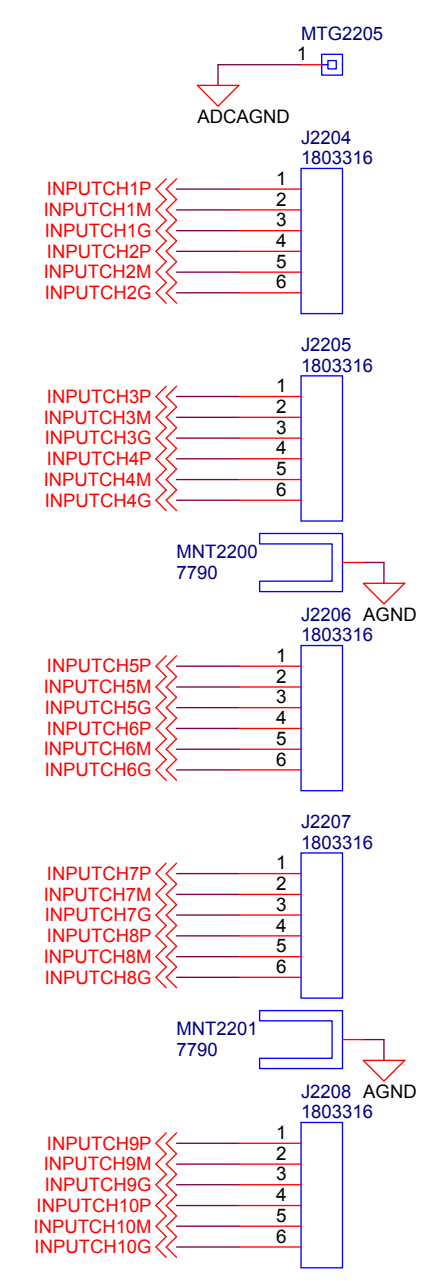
MTG2205
1
ADCAGND
J2204
1803316
INPUTCH1P 1
INPUTCH1M 2
INPUTCH1G 3
INPUTCH2P 4
INPUTCH2M 5
INPUTCH2G 6

J2205
1803316
INPUTCH3P 1
INPUTCH3M 2
INPUTCH3G 3
INPUTCH4P 4
INPUTCH4M 5
INPUTCH4G 6

MNT2200
7790
AGND
J2206
1803316
INPUTCH5P 1
INPUTCH5M 2
INPUTCH5G 3
INPUTCH6P 4
INPUTCH6M 5
INPUTCH6G 6

J2207
1803316
INPUTCH7P 1
INPUTCH7M 2
INPUTCH7G 3
INPUTCH8P 4
INPUTCH8M 5
INPUTCH8G 6

MNT2201
7790
AGND
J2208
1803316
INPUTCH9P 1
INPUTCH9M 2
INPUTCH9G 3
INPUTCH10P 4
INPUTCH10M 5
INPUTCH10G 6